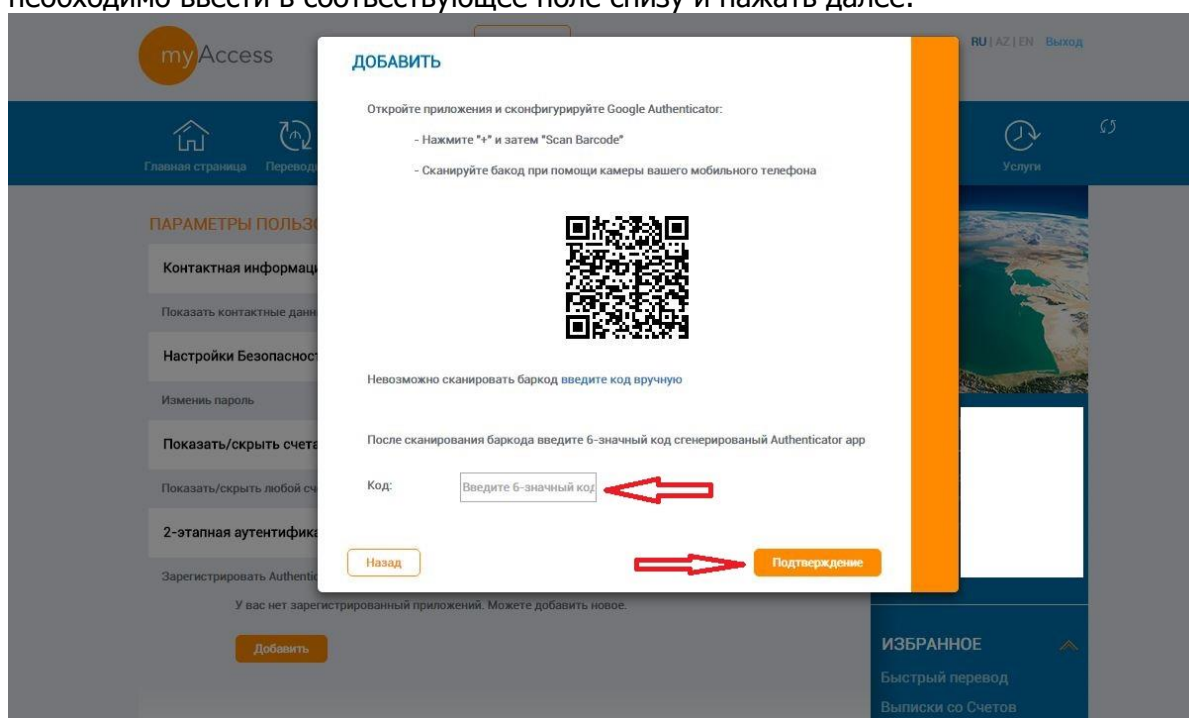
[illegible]

myAccess

RU | AZ | EN Выход

Главная страница Перевод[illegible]

Услуги

ПАРАМЕТРЫ ПОЛЬЗО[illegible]

Контактная информаци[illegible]

Показать контактные данн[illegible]

Настройки Безопасност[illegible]

Изменить пароль

Показать/скрыть счета

Показать/скрыть любой сч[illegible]

2-этапная аутентифика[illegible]

Зарегистрировать Authentic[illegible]

У вас нет зарегистрированный приложений. Можете добавить новое.

Добавить

ДОБАВИТЬ

Откройте приложения и сконфигурируйте Google Authenticator:

- Нажмите "+" и затем "Scan Barcode"

- Сканируйте бакод при помощи камеры вашего мобильного телефона

Невозможно сканировать баркод введите код вручную

После сканирования баркода введите 6-значный код сгенерированый Authenticator app

Код: Введите 6-значный код

Назад

Подтверждение

ИЗБРАННОЕ

Быстрый перевод

Выписки со Счетов